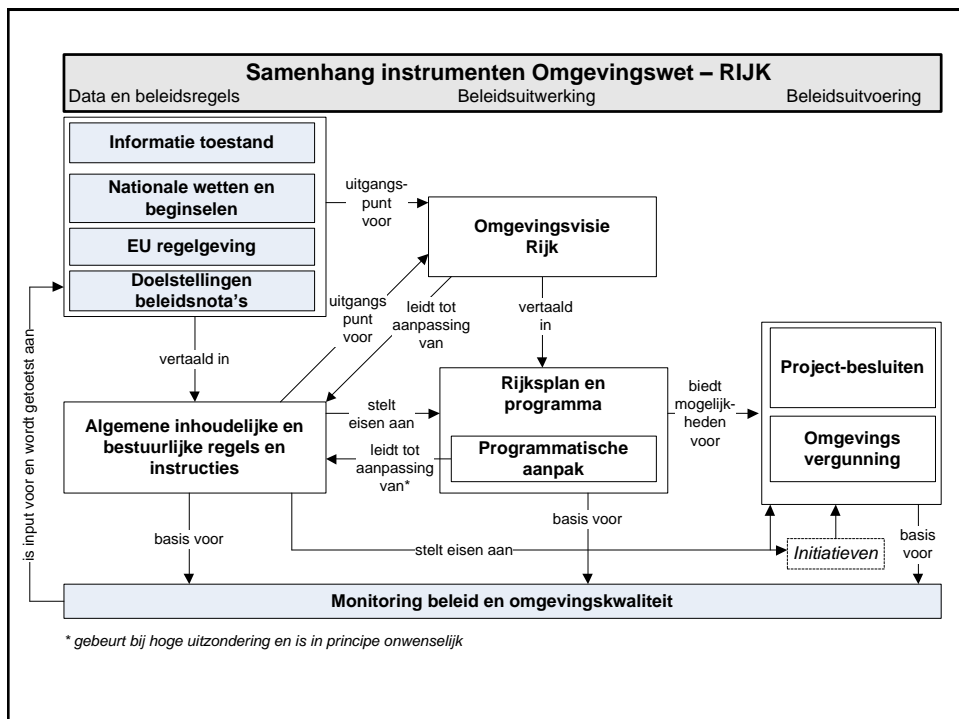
Samenhang instrumenten Omgevingswet – RIJK

Data en beleidsregels

Beleidsuitwerking

Beleidsuitvoering

Informatie toestand

Nationale wetten en beginselen

EU regelgeving

Doelstellingen beleidsnota's

uitgangspunt voor

Omgevingsvisie Rijk

uitgangs punt voor

leidt tot aanpassing van

vertaald in

vertaald in

Algemene inhoudelijke en bestuurlijke regels en instructies

stelt eisen aan

leidt tot aanpassing van*

Rijksplan en programma

Programmatische aanpak

biedt mogelijkheden voor

Project-besluiten

Omgevings vergunning

basis voor

basis voor

stelt eisen aan

Initiatieven

basis voor

is input voor en wordt getoetst aan

Monitoring beleid en omgevingskwaliteit

* gebeurt bij hoge uitzondering en is in principe onwenselijk